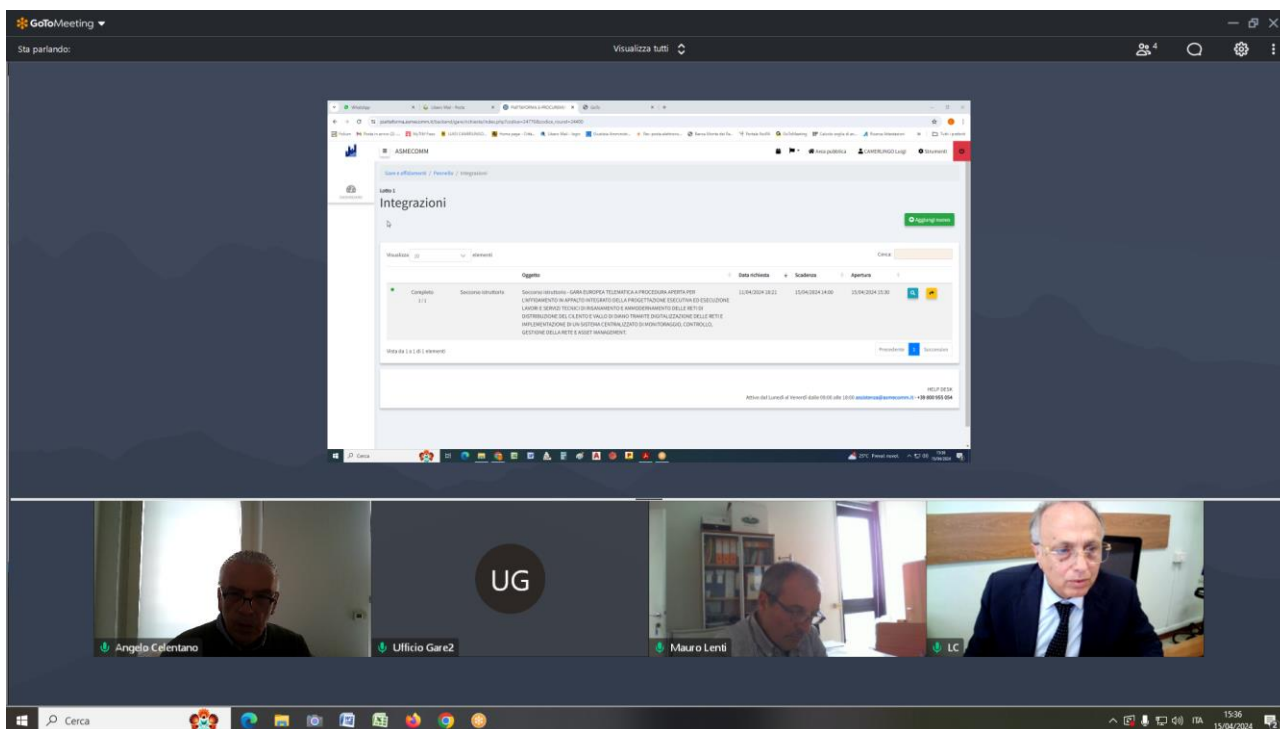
GoToMeeting
Sta parlando:
Visualizza tutti
4

WhatsApp | Libero Mail - Posta | PIATTAFORMA E-PROCUREMENT | GoTo
piattaforma.asmecomm.it/backend/gare/richieste/index.php?codice=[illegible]
ASMECOMM
Area pubblica | CAMERLINGO Luigi | Strumenti
Gare e affidamenti / Fascicolo / Integrazioni
Lotto 1
Integrazioni
Aggiungi nuovo
Visualizza 25 elementi
Cerca:
| | | Oggetto | Data richiesta | Scadenza | Apertura | |
|---|---|---|---|---|---|---|
| Completo 1 / 1 | Sezione istruttoria | Sezione istruttoria - GARA EUROPEA TELEMATICA A PROCEDURA APERTA PER L'AFFIDAMENTO IN APPALTO INTEGRATO DELLA PROGETTAZIONE ESECUTIVA ED ESECUZIONE LAVORI E SERVIZI TECNICI DI RISANAMENTO E AMMODERNAMENTO DELLE RETI DI DISTRIBUZIONE DEL CILENTO E VALLO DI DIANO TRAMITE DIGITALIZZAZIONE DELLE RETI E IMPLEMENTAZIONE DI UN SISTEMA CENTRALIZZATO DI MONITORAGGIO, CONTROLLO, GESTIONE DELLA RETE E ASSET MANAGEMENT. | 11/04/2024 18:21 | 15/04/2024 14:00 | 15/04/2024 15:30 | |
Vista da 1 a 1 di 1 elementi
Precedente 1 Successivo
HELP DESK
Attivo dal Lunedì al Venerdì dalle 09:00 alle 18:00 assistenza@asmecomm.it - +39 800 955 054
Cerca

Angelo Celentano
UG
Ufficio Gare2
Mauro Lenti
LC

Cerca
ITA 15:36 15/04/2024